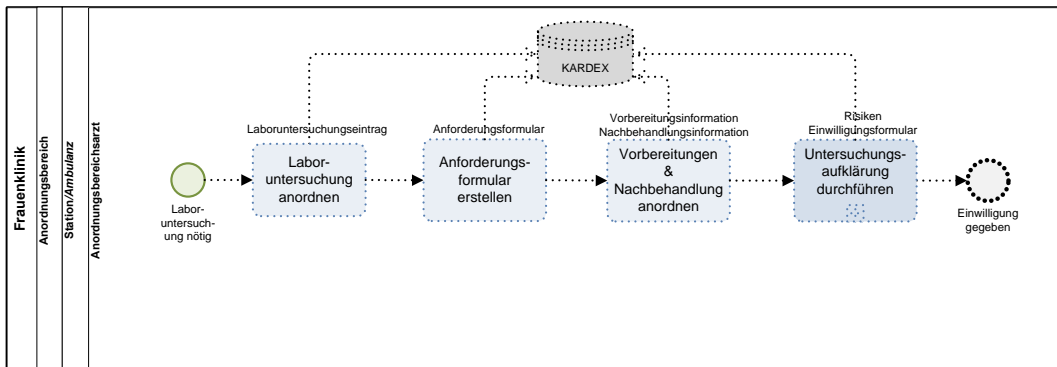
Frauenklinik

Anordnungsbereich

Station/Ambulanz

Anordnungsbereichsarzt

KARDEX

Laboruntersuchungseintrag

Anforderungsformular

Vorbereitungsinformation
Nachbehandlungsinformation

Risiken
Einwilligungsformular

Laboruntersuchung nötig

Laboruntersuchung anordnen

Anforderungsformular erstellen

Vorbereitungen & Nachbehandlung anordnen

Untersuchungsaufklärung durchführen

Einwilligung gegeben